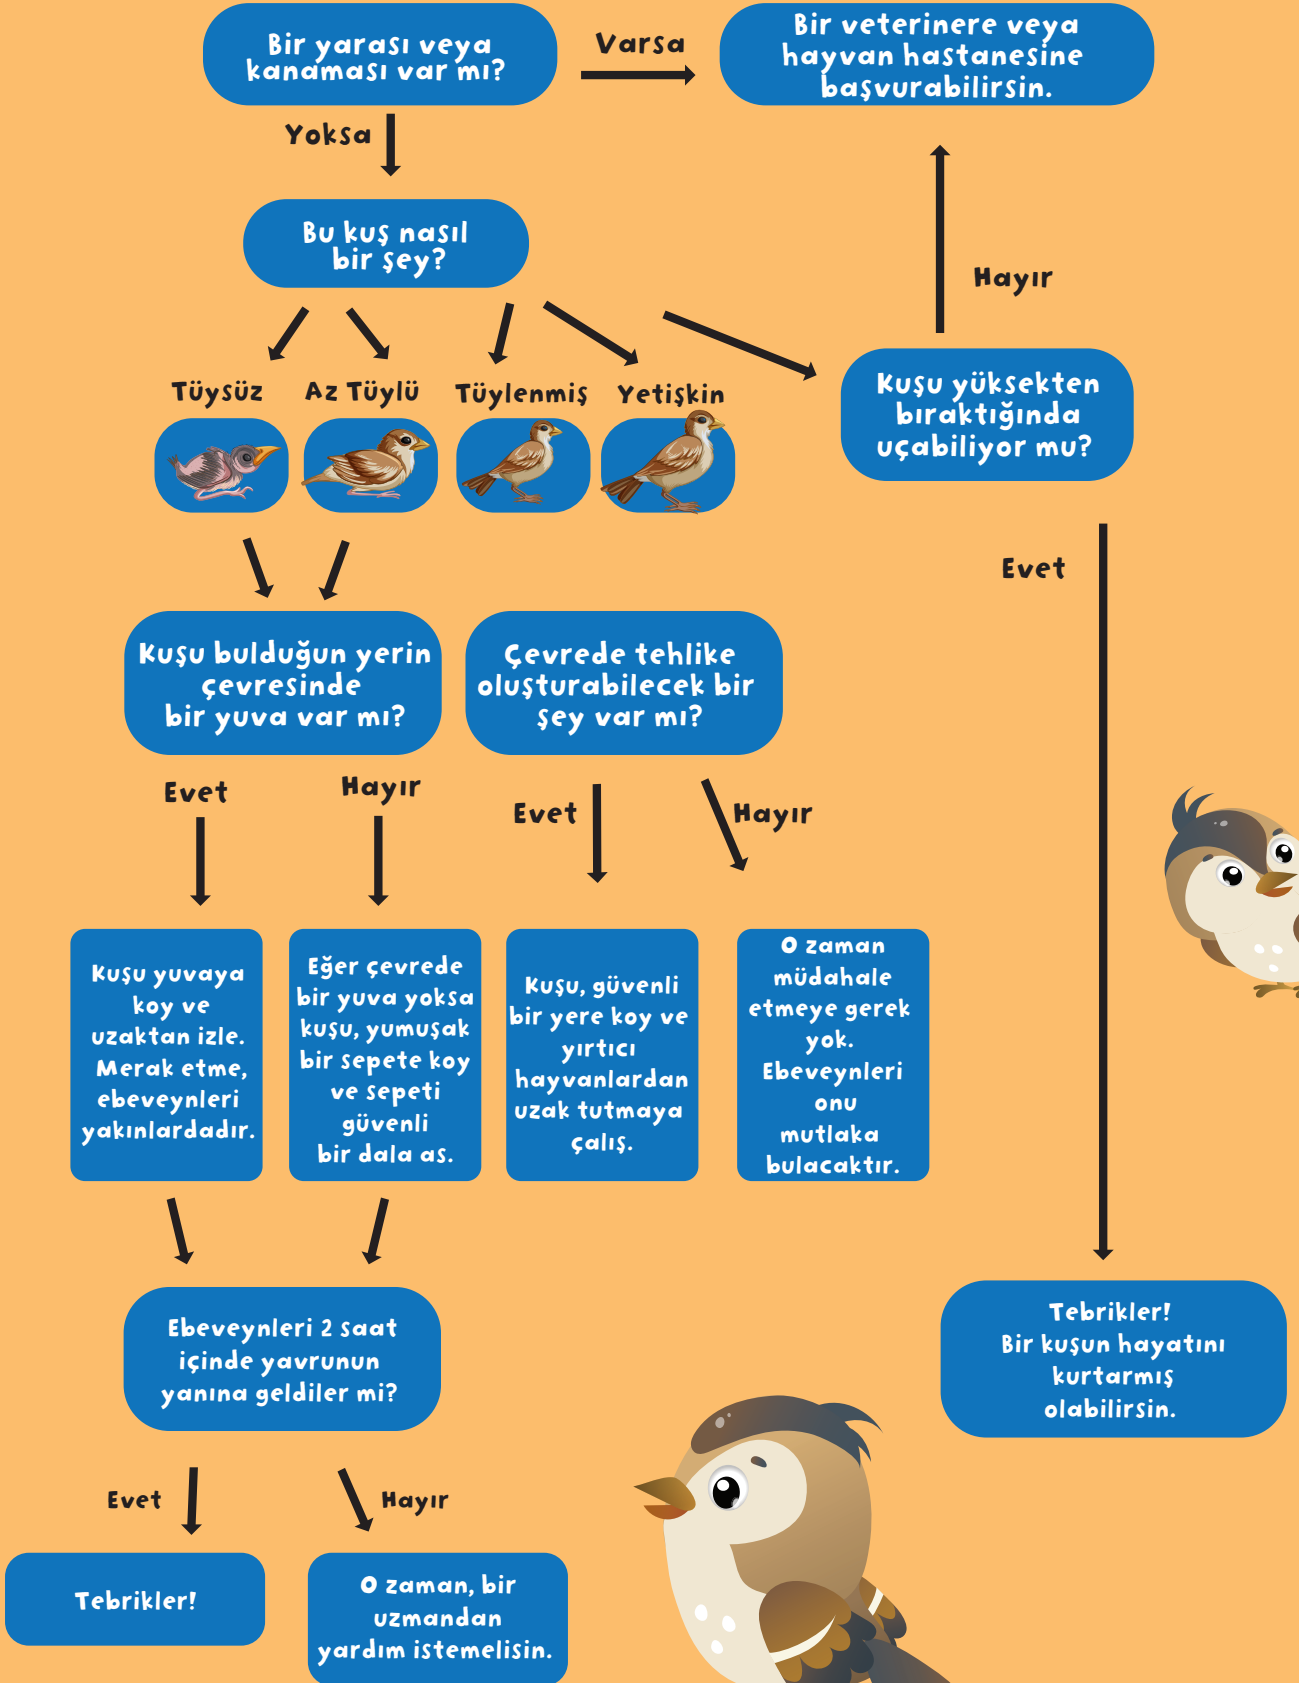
Bir yarası veya kanaması var mı?

Varsa

Bir veterinere veya hayvan hastanesine başvurabilirsin.

Yoksa

Bu kuş nasıl bir şey?

Tüysüz

Az Tüylü

Tüylenmiş

Yetişkin

Hayır

Kuşu yüksekten bıraktığında uçabiliyor mu?

Evet

Kuşu bulduğun yerin çevresinde bir yuva var mı?

Çevrede tehlike oluşturabilecek bir şey var mı?

Evet

Hayır

Evet

Hayır

Kuşu yuvaya koy ve uzaktan izle. Merak etme, ebeveynleri yakınlardadır.

Eğer çevrede bir yuva yoksa kuşu, yumuşak bir sepete koy ve sepeti güvenli bir dala as.

Kuşu, güvenli bir yere koy ve yırtıcı hayvanlardan uzak tutmaya çalış.

O zaman müdahale etmeye gerek yok. Ebeveynleri onu mutlaka bulacaktır.

Ebeveynleri 2 saat içinde yavrunun yanına geldiler mi?

Tebrikler! Bir kuşun hayatını kurtarmış olabilirsin.

Evet

Hayır

Tebrikler!

O zaman, bir uzmandan yardım istemelisin.